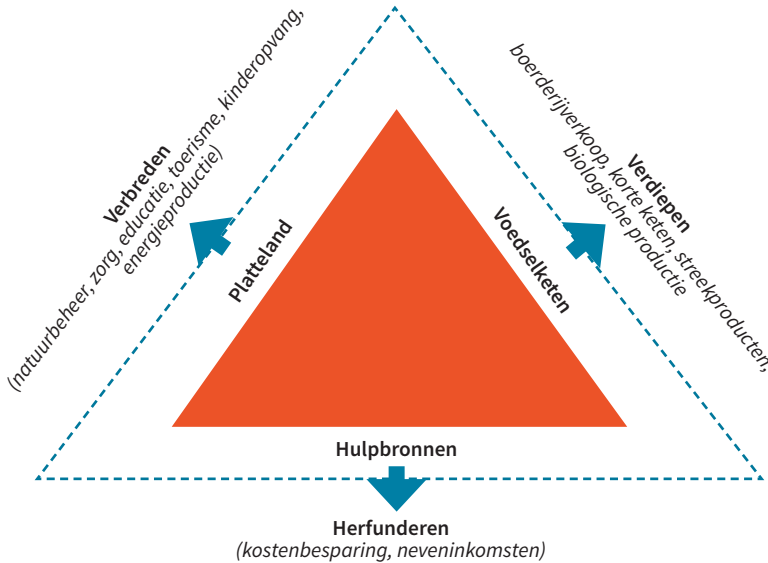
Verbreden
(natuurbeheer, zorg, educatie, toerisme, kinderopvang, energieproductie)

Platteland

Voedselketen

Verdiepen
(boerderijverkoop, korte keten, streekproducten, biologische productie

Hulpbronnen

Herfunderen
(kostenbesparing, neveninkomsten)